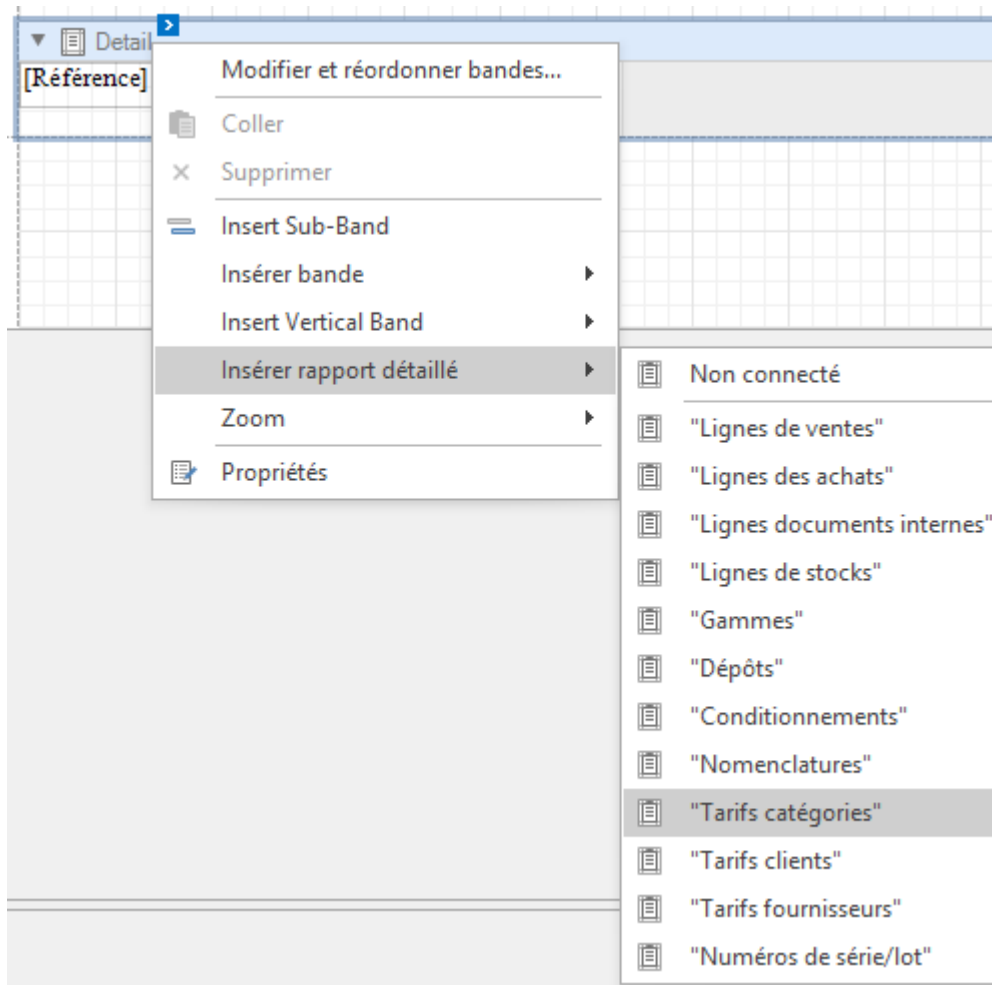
Detail

[Référence]

Modifier et réordonner bandes...

Coller

Supprimer

Insert Sub-Band

Insérer bande

Insert Vertical Band

Insérer rapport détaillé

Zoom

Propriétés

Non connecté

"Lignes de ventes"

"Lignes des achats"

"Lignes documents internes"

"Lignes de stocks"

"Gammes"

"Dépôts"

"Conditionnements"

"Nomenclatures"

"Tarifs catégories"

"Tarifs clients"

"Tarifs fournisseurs"

"Numéros de série/lot"